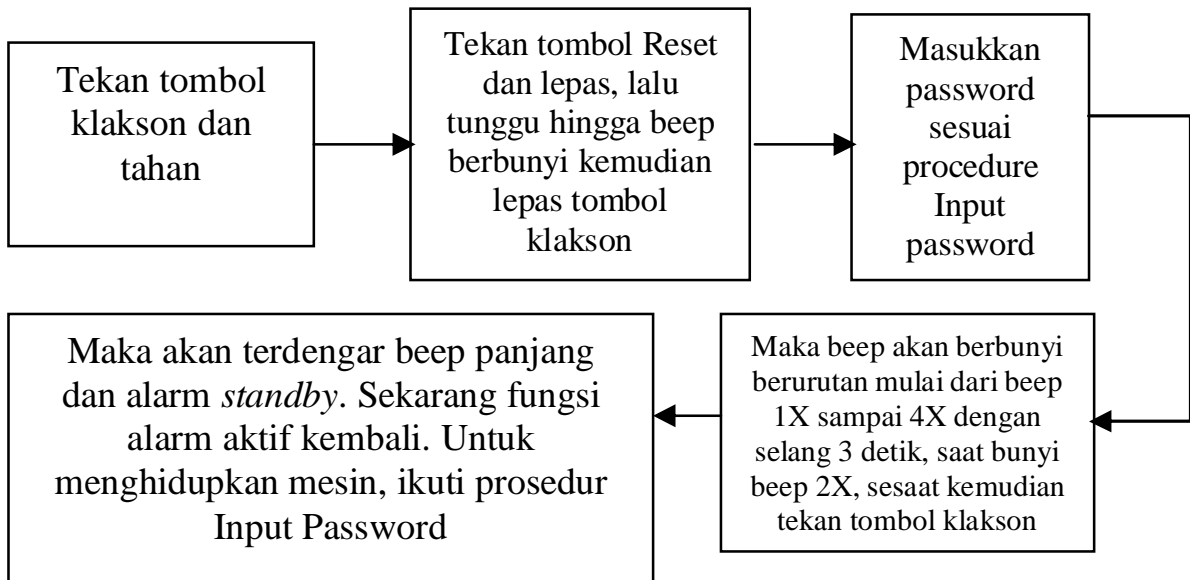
Tekan tombol klakson dan tahan

Tekan tombol Reset dan lepas, lalu tunggu hingga beep berbunyi kemudian lepas tombol klakson

Masukkan password sesuai procedure Input password

Maka beep akan berbunyi berurutan mulai dari beep 1X sampai 4X dengan selang 3 detik, saat bunyi beep 2X, sesaat kemudian tekan tombol klakson

Maka akan terdengar beep panjang dan alarm *standby*. Sekarang fungsi alarm aktif kembali. Untuk menghidupkan mesin, ikuti prosedur Input Password